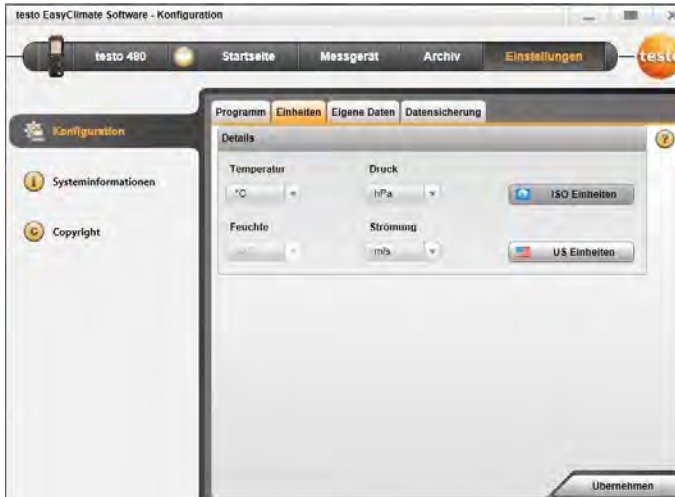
testo EasyClimate Software - Konfiguration

testo 480
Startseite
Messgerät
Archiv
Einstellungen
testo

Konfiguration
Systeminformationen
Copyright

Programm
Einheiten
Eigene Daten
Datensicherung

Details

Temperatur
°C
Druck
hPa
ISO Einheiten

Feuchte
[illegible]
Strömung
m/s
US Einheiten

Übernehmen